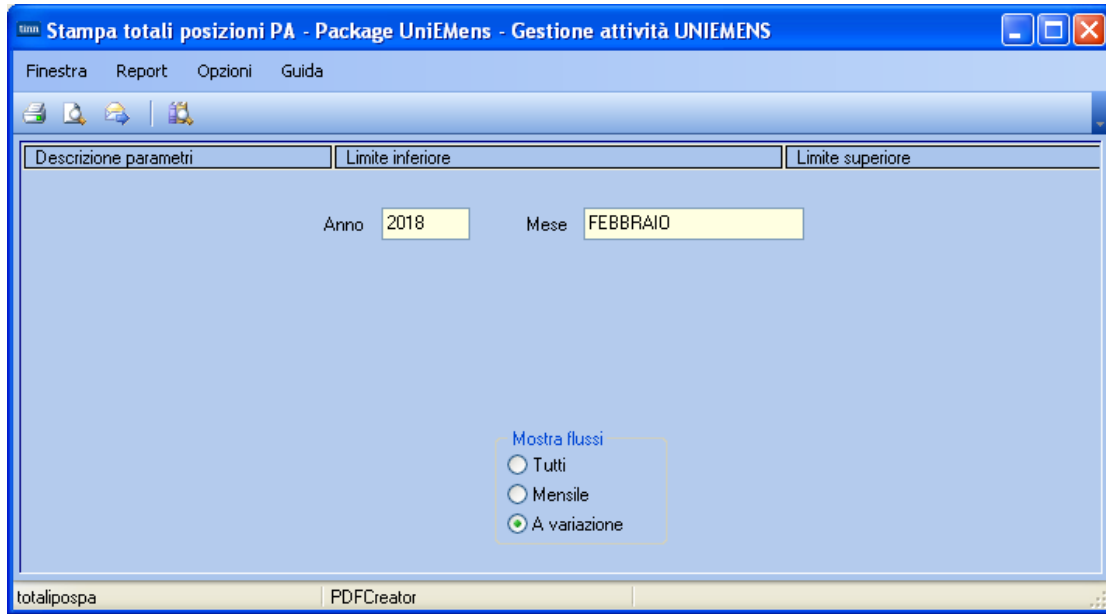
Stampa totali posizioni PA - Package UniEMens - Gestione attività UNIEMENS

Finestra Report Opzioni Guida

| Descrizione parametri | Limite inferiore | Limite superiore |
|---|---|---|

Anno 2018 Mese FEBBRAIO

Mostra flussi
Tutti
Mensile
A variazione

totalipospa PDFCreator